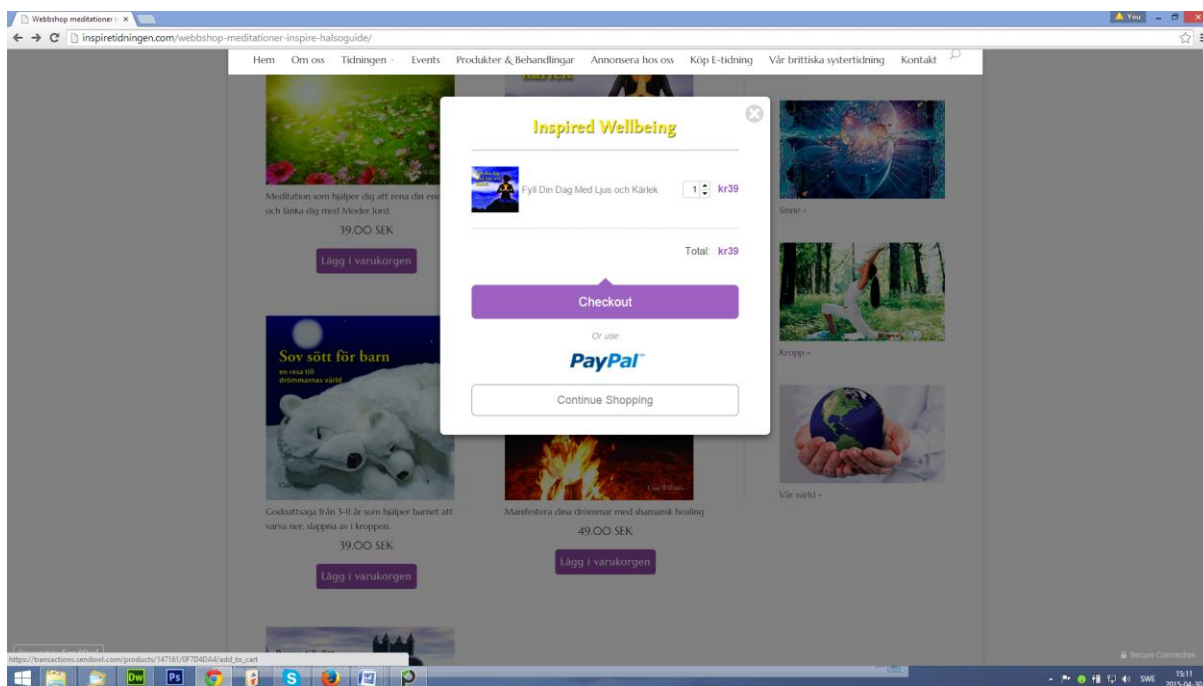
Webbshop meditationer i ×

You

inspiretidningen.com/webbshop-meditationer-inspire-halsoguide/

Hem Om oss Tidningen Events Produkter & Behandlingar Annonsera hos oss Köp E-tidning Vår brittiska systertidning Kontakt

Meditation som hjälper dig att rena din en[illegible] och länka dig med Moder Jord.

39.00 SEK

Lägg i varukorgen

Sinne »

Kropp »

Sov sött för barn

en resa till drömmarnas värld

Godnattsaga från 3-11 år som hjälper barnet att varva ner, slappna av i kroppen.

39.00 SEK

Lägg i varukorgen

Manifestera dina drömmar med shamansk healing

49.00 SEK

Lägg i varukorgen

Vår värld »

Inspired Wellbeing

Fyll Din Dag Med Ljus och Kärlek 1 kr39

Total: kr39

Checkout

Or use

PayPal

Continue Shopping

Secure Connection

https://transactions.sendowl.com/products/147161/0F7D4DA4/add_to_cart

SWE 15:11 2015-04-30